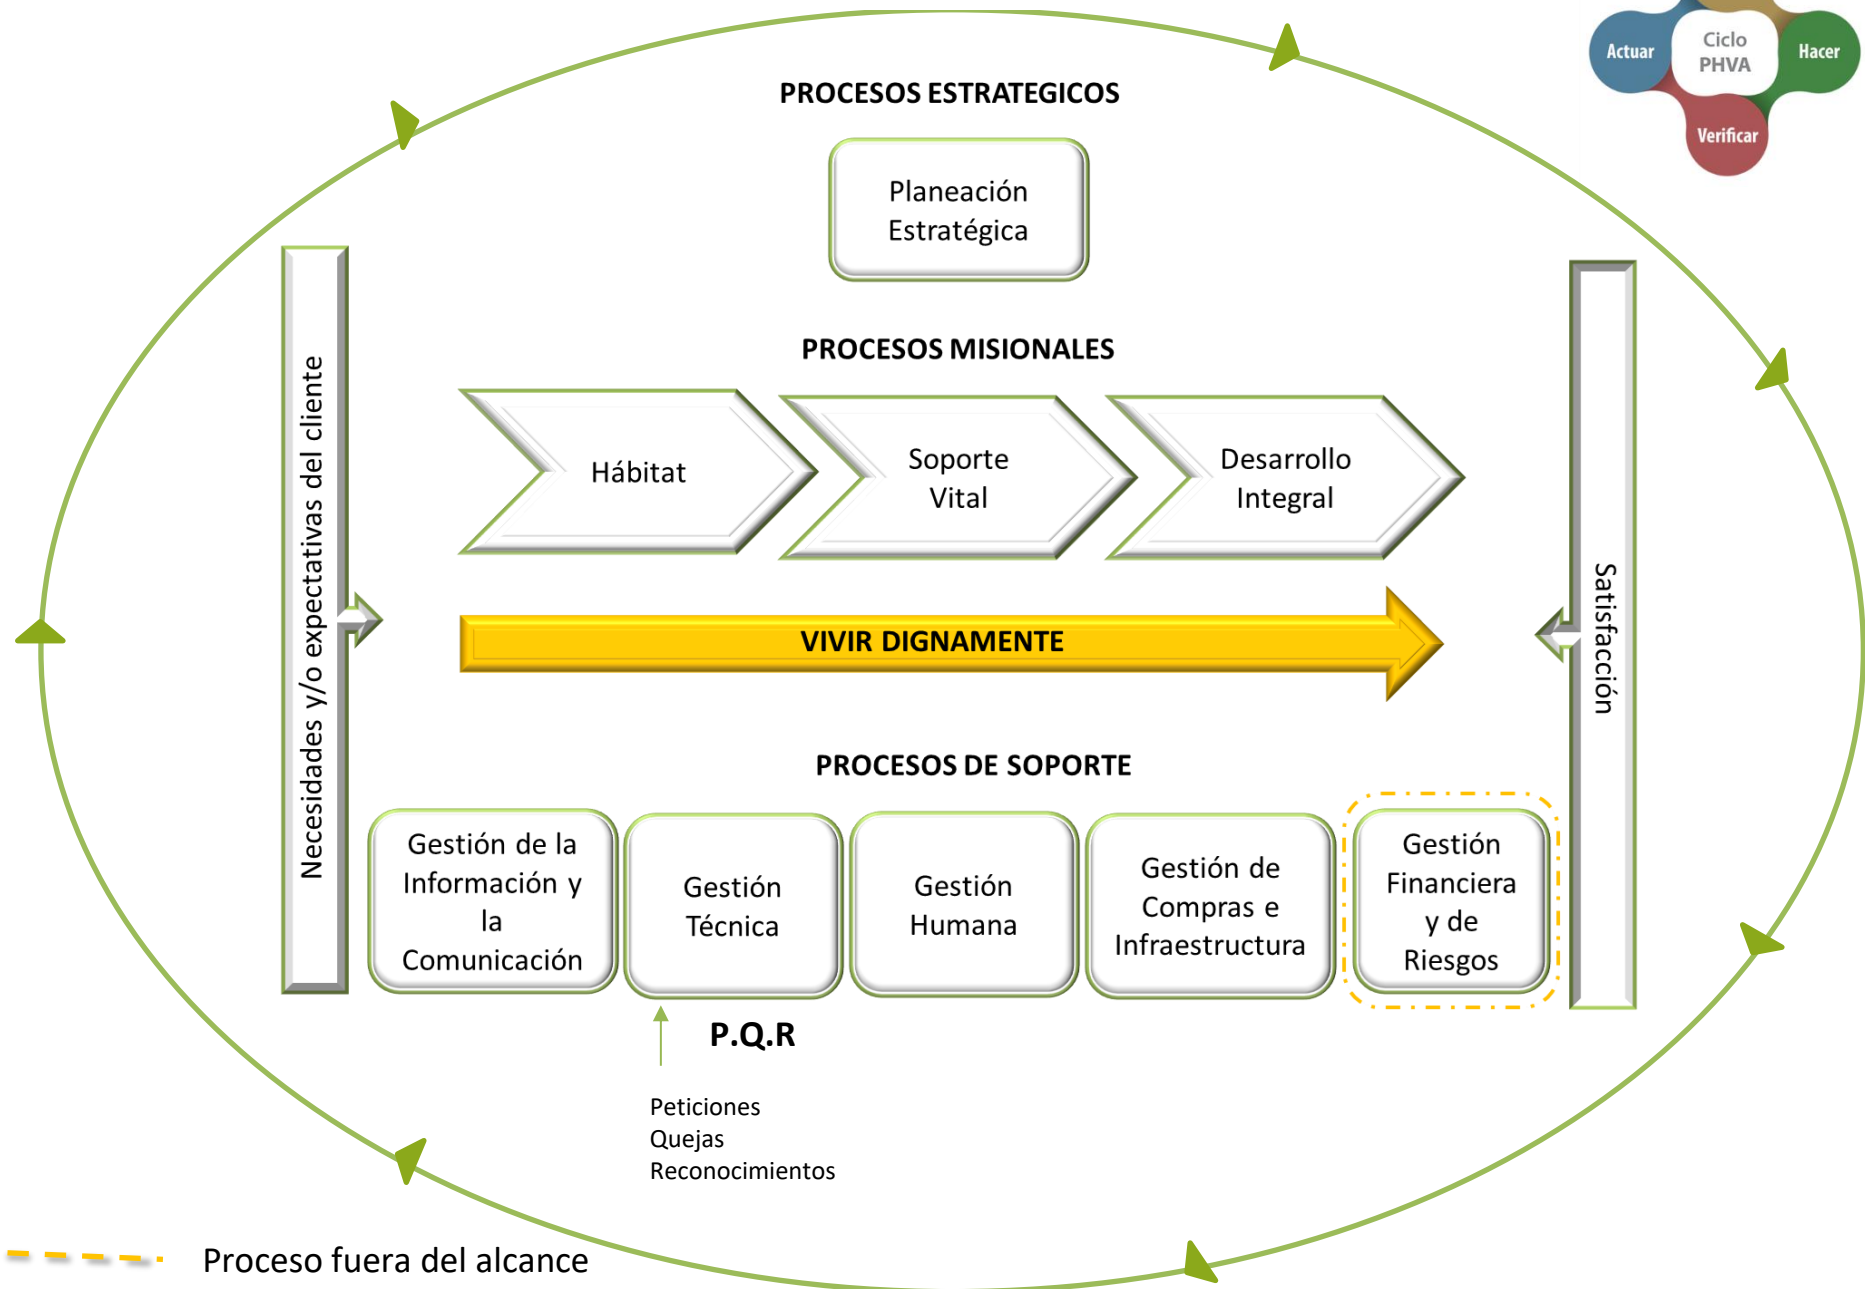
Actuar
Ciclo PHVA
Hacer
Verificar

PROCESOS ESTRATEGICOS

Planeación Estratégica

PROCESOS MISIONALES

Necesidades y/o expectativas del cliente

Hábitat

Soporte Vital

Desarrollo Integral

Satisfacción

VIVIR DIGNAMENTE

PROCESOS DE SOPORTE

Gestión de la Información y la Comunicación

Gestión Técnica

Gestión Humana

Gestión de Compras e Infraestructura

Gestión Financiera y de Riesgos

P.Q.R

Peticiones
Quejas
Reconocimientos

Proceso fuera del alcance